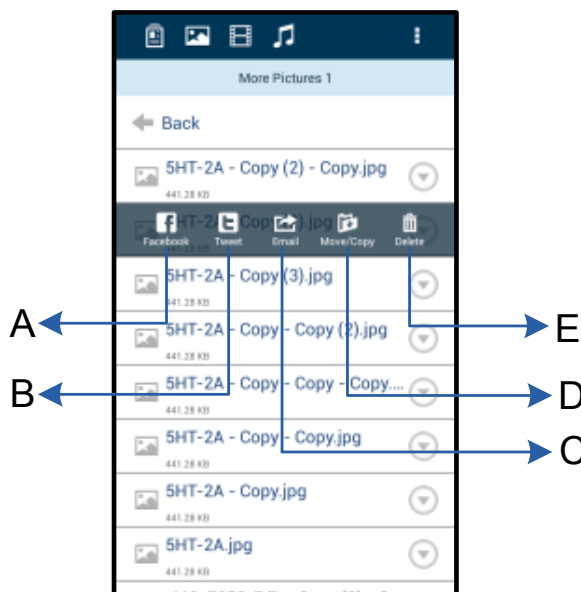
More Pictures 1

Back

5HT-2A - Copy (2) - Copy.jpg
441.28 KB

5HT-2A - Copy (2).jpg

Facebook Tweet Email Move/Copy Delete

5HT-2A - Copy (3).jpg
441.28 KB

5HT-2A - Copy - Copy (2).jpg
441.28 KB

5HT-2A - Copy - Copy - Copy....
441.28 KB

5HT-2A - Copy - Copy.jpg
441.28 KB

5HT-2A - Copy.jpg
441.28 KB

5HT-2A.jpg
441.28 KB

A
B
C
D
E